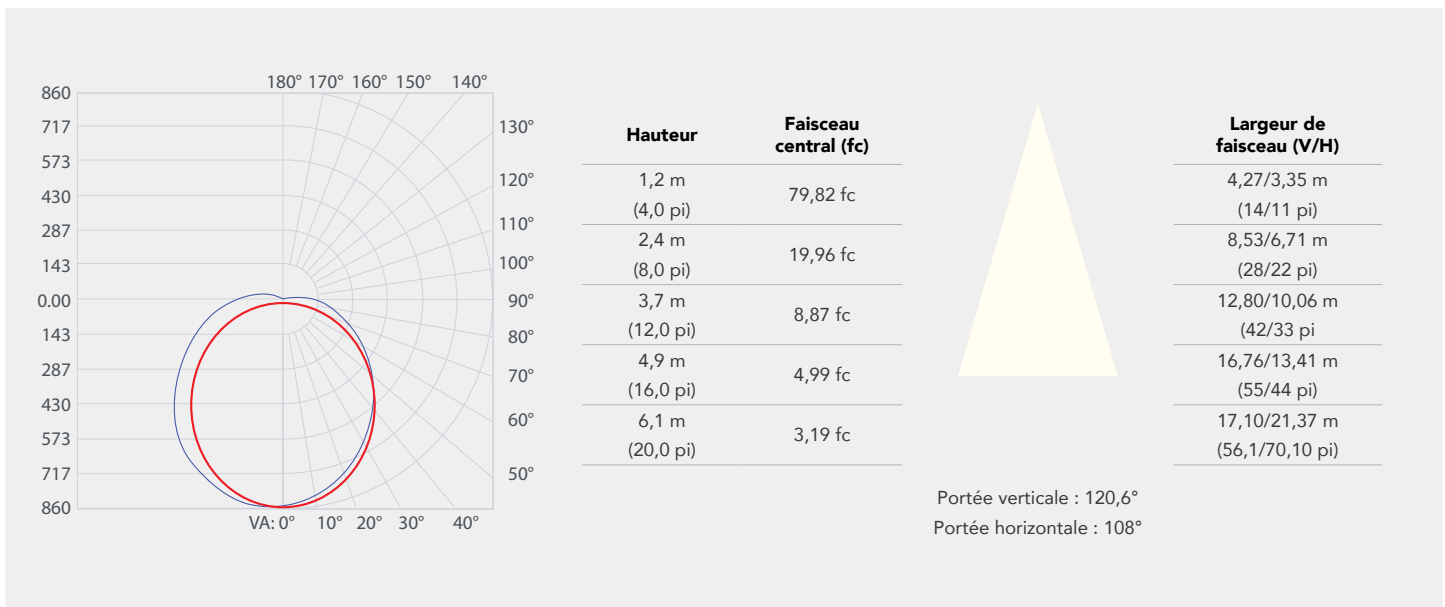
860
717
573
430
287
143
0.00
143
287
430
573
717
860

180° 170° 160° 150° 140°
130°
120°
110°
100°
90°
80°
70°
60°
50°
VA: 0° 10° 20° 30° 40°

| Hauteur | Faisceau central (fc) |
|---|---|
| 1,2 m (4,0 pi) | 79,82 fc |
| 2,4 m (8,0 pi) | 19,96 fc |
| 3,7 m (12,0 pi) | 8,87 fc |
| 4,9 m (16,0 pi) | 4,99 fc |
| 6,1 m (20,0 pi) | 3,19 fc |

Portée verticale : 120,6°
Portée horizontale : 108°

| Largeur de faisceau (V/H) |
|---|
| 4,27/3,35 m (14/11 pi) |
| 8,53/6,71 m (28/22 pi) |
| 12,80/10,06 m (42/33 pi |
| 16,76/13,41 m (55/44 pi) |
| 17,10/21,37 m (56,1/70,10 pi) |